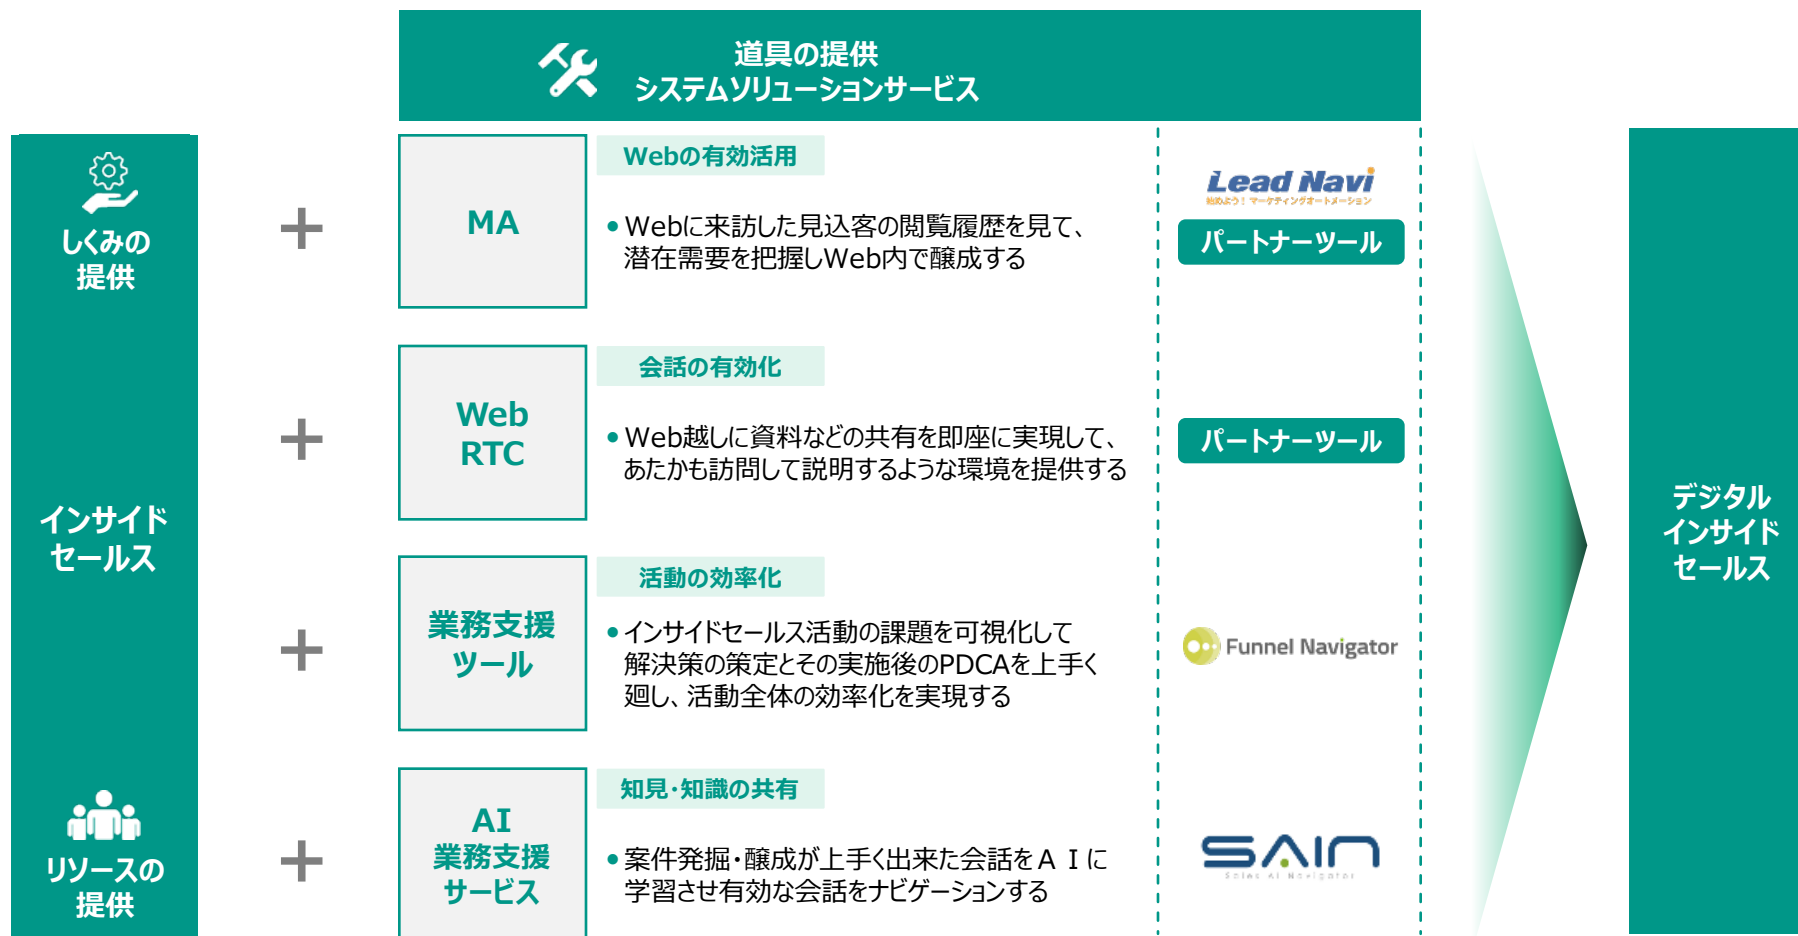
道具の提供
システムソリューションサービス

しくみの
提供

インサイド
セールス

リソースの
提供

+

MA

Webの有効活用

• Webに来訪した見込客の閲覧履歴を見て、潜在需要を把握しWeb内で醸成する

Lead Navi
始めよう！マーケティングオートメーション

パートナーツール

+

Web
RTC

会話の有効化

• Web越しに資料などの共有を即座に実現して、あたかも訪問して説明するような環境を提供する

パートナーツール

+

業務支援
ツール

活動の効率化

• インサイドセールス活動の課題を可視化して解決策の策定とその実施後のPDCAを上手く廻し、活動全体の効率化を実現する

Funnel Navigator

+

AI
業務支援
サービス

知見・知識の共有

• 案件発掘・醸成が上手く出来た会話をＡＩに学習させ有効な会話をナビゲーションする

SAIN
Sales AI Navigator

デジタル
インサイド
セールス